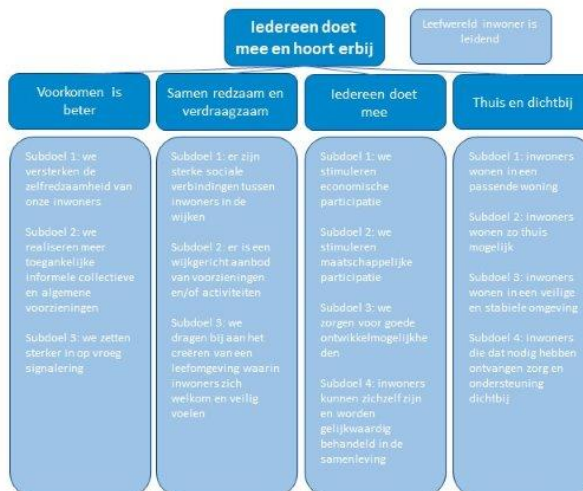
Iedereen doet mee en hoort erbij

Leefwereld inwoner is leidend

Voorkomen is beter

Subdoel 1: we versterken de zelfredzaamheid van onze inwoners

Subdoel 2: we realiseren meer toegankelijke informele collectieve en algemene voorzieningen

Subdoel 3: we zetten sterker in op vroeg signalering

Samen redzaam en verdraagzaam

Subdoel 1: er zijn sterke sociale verbindingen tussen inwoners in de wijken

Subdoel 2: er is een wijkgericht aanbod van voorzieningen en/of activiteiten

Subdoel 3: we dragen bij aan het creëren van een leefomgeving waarin inwoners zich welkom en veilig voelen

Iedereen doet mee

Subdoel 1: we stimuleren economische participatie

Subdoel 2: we stimuleren maatschappelijke participatie

Subdoel 3: we zorgen voor goede ontwikkelmogelijkheden

Subdoel 4: inwoners kunnen zichzelf zijn en worden gelijkwaardig behandeld in de samenleving

Thuis en dichtbij

Subdoel 1: inwoners wonen in een passende woning

Subdoel 2: inwoners wonen zo thuis mogelijk

Subdoel 3: inwoners wonen in een veilige en stabiele omgeving

Subdoel 4: inwoners die dat nodig hebben ontvangen zorg en ondersteuning dichtbij